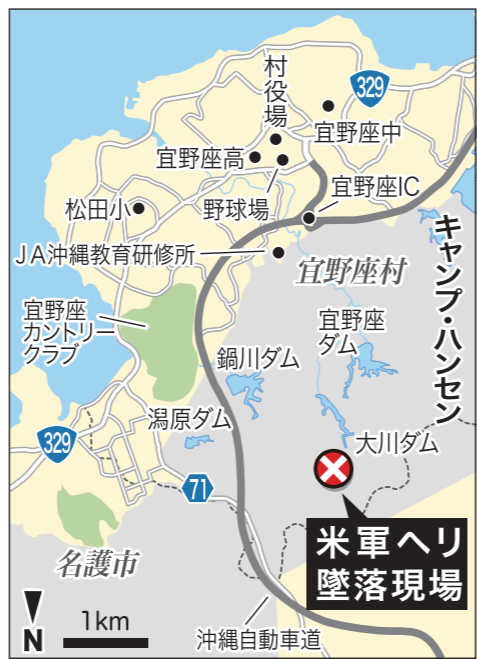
村役場
329
宜野座中
宜野座高
宜野座IC
野球場
松田小
ＪＡ沖縄教育研修所
宜野座村
キャンプ・ハンセン
宜野座カントリークラブ
宜野座ダム
鍋川ダム
潟原ダム
大川ダム
329
71
米軍ヘリ墜落現場
名護市
N
1km
沖縄自動車道